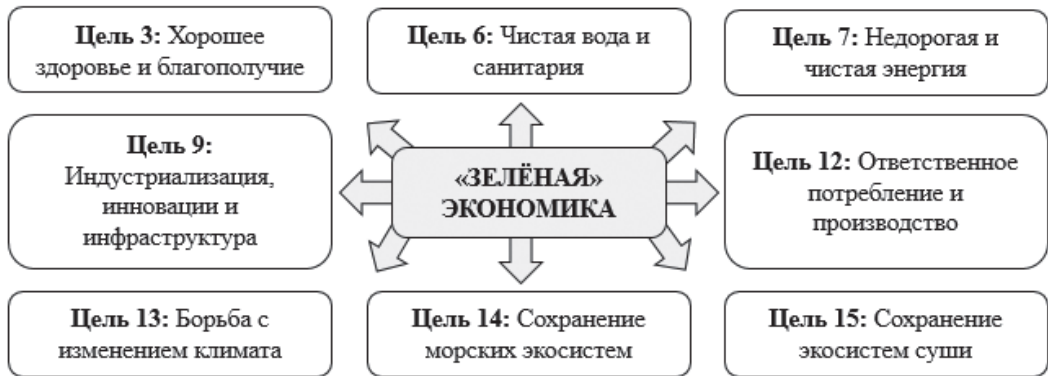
**Цель 3:** Хорошее здоровье и благополучие

**Цель 6:** Чистая вода и санитария

**Цель 7:** Недорогая и чистая энергия

**Цель 9:** Индустриализация, инновации и инфраструктура

**«ЗЕЛЁНАЯ» ЭКОНОМИКА**

**Цель 12:** Ответственное потребление и производство

**Цель 13:** Борьба с изменением климата

**Цель 14:** Сохранение морских экосистем

**Цель 15:** Сохранение экосистем суши